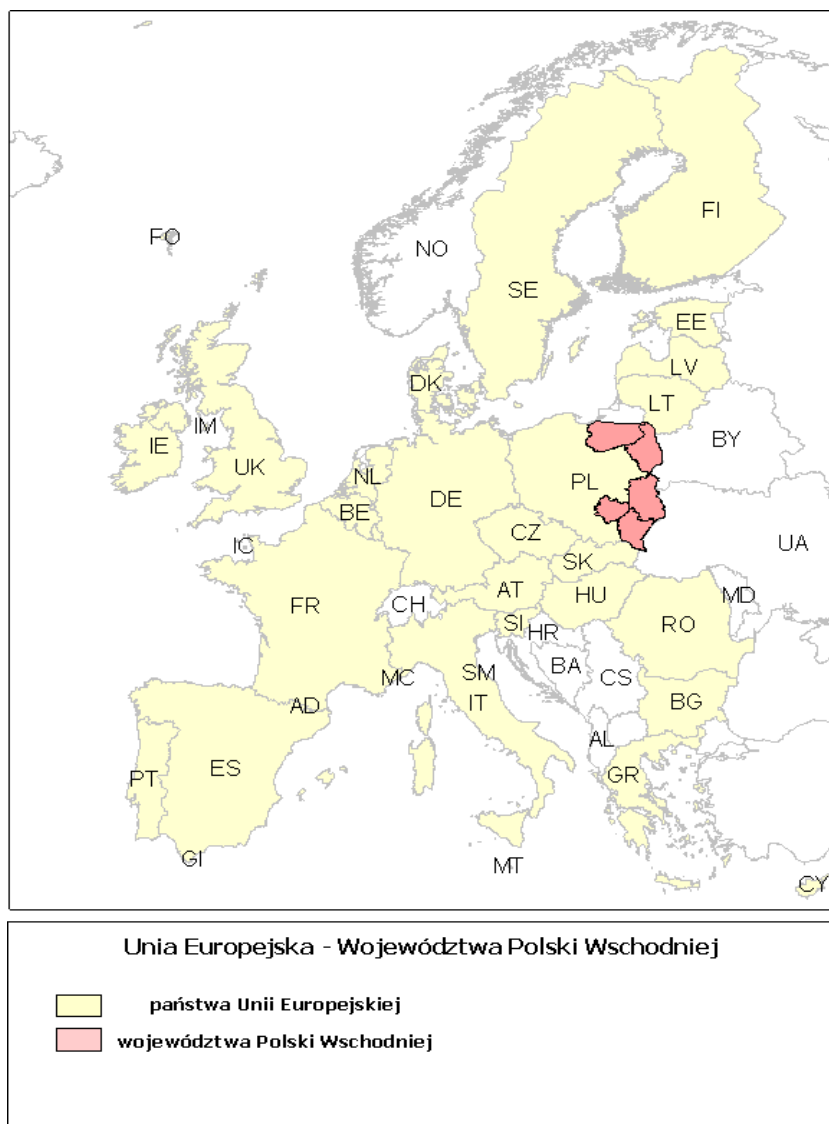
FO
NO
SE
FI
EE
LV
LT
DK
IE
IM
UK
NL
BE
DE
PL
BY
CZ
SK
UA
IC
FR
CH
AT
HU
MD
SI
HR
RO
BA
CS
SM
MC
AD
IT
BG
AL
PT
ES
GR
GI
MT
CY

Unia Europejska - Województwa Polski Wschodniej

państwa Unii Europejskiej
województwa Polski Wschodniej